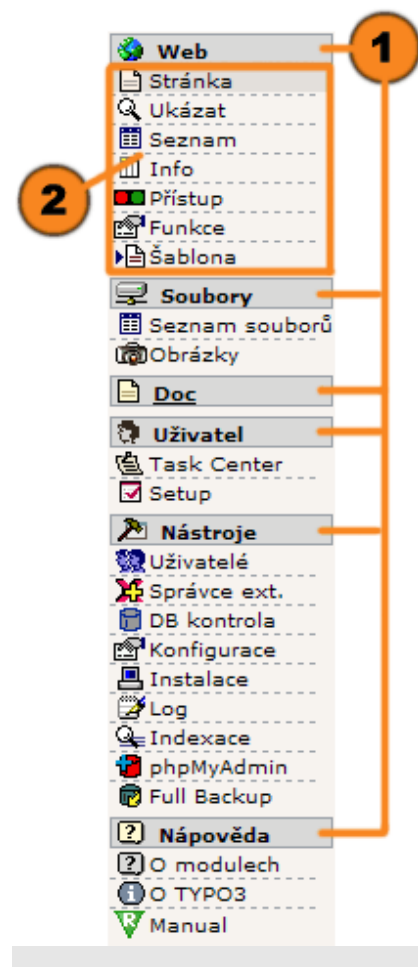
Web
1
Stránka
Ukázat
Seznam
2
Info
Přístup
Funkce
Šablona
Soubory
Seznam souborů
Obrázky
Doc
Uživatel
Task Center
Setup
Nástroje
Uživatelé
Správce ext.
DB kontrola
Konfigurace
Instalace
Log
Indexace
phpMyAdmin
Full Backup
Nápověda
O modulech
O TYPO3
Manual